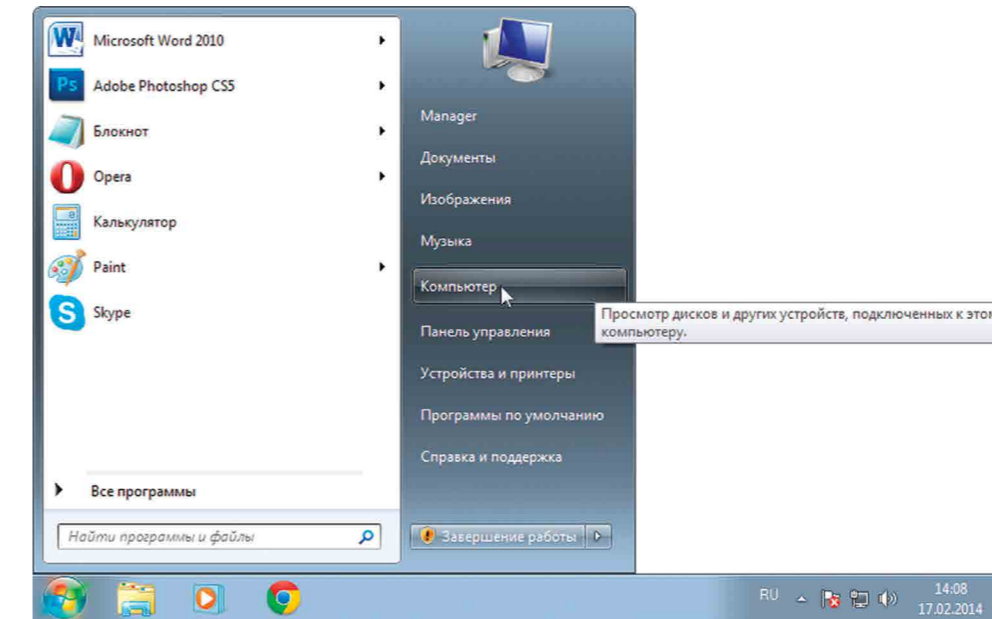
Microsoft Word 2010
Adobe Photoshop CS5
Блокнот
Opera
Калькулятор
Paint
Skype

Все программы

Найти программы и файлы

Manager
Документы
Изображения
Музыка
Компьютер
Панель управления
Устройства и принтеры
Программы по умолчанию
Справка и поддержка

Завершение работы

Просмотр дисков и других устройств, подключенных к этом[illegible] компьютеру.

RU
14:08
17.02.2014